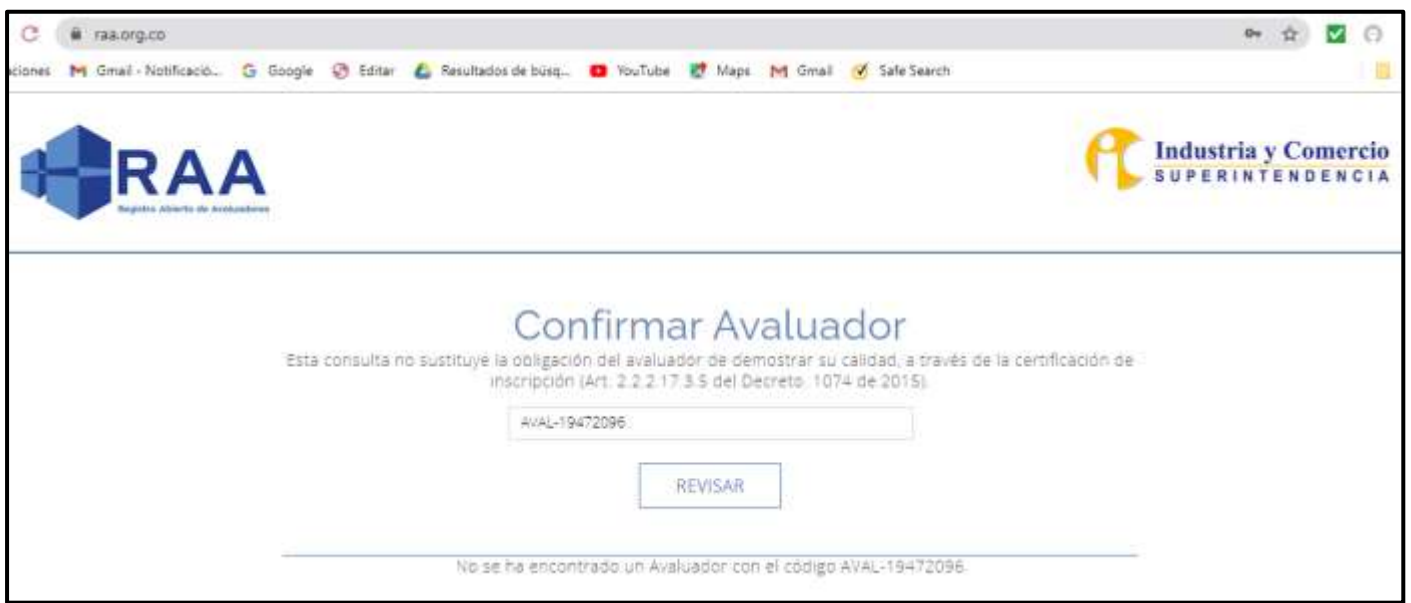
raa.org.co

iciones Gmail - Notificació... Google Editar Resultados de búsq... YouTube Maps Gmail Safe Search

RAA
Registro Abierto de Avaluadores

Industria y Comercio
SUPERINTENDENCIA

Confirmar Avaluador

Esta consulta no sustituye la obligación del avaluador de demostrar su calidad, a través de la certificación de inscripción (Art. 2.2.2.17.3.5 del Decreto. 1074 de 2015).

AVAL-19472096

REVISAR

No se ha encontrado un Avaluador con el código AVAL-19472096.